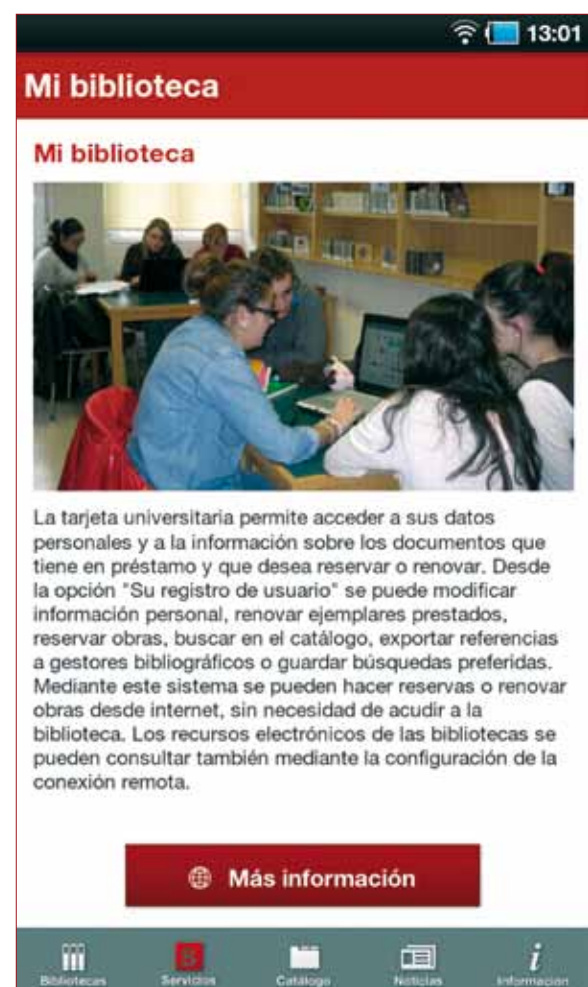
13:01

Mi biblioteca

Mi biblioteca

La tarjeta universitaria permite acceder a sus datos personales y a la información sobre los documentos que tiene en préstamo y que desea reservar o renovar. Desde la opción "Su registro de usuario" se puede modificar información personal, renovar ejemplares prestados, reservar obras, buscar en el catálogo, exportar referencias a gestores bibliográficos o guardar búsquedas preferidas. Mediante este sistema se pueden hacer reservas o renovar obras desde internet, sin necesidad de acudir a la biblioteca. Los recursos electrónicos de las bibliotecas se pueden consultar también mediante la configuración de la conexión remota.

Más información

Bibliotecas Servicios Catálogo Noticias Información